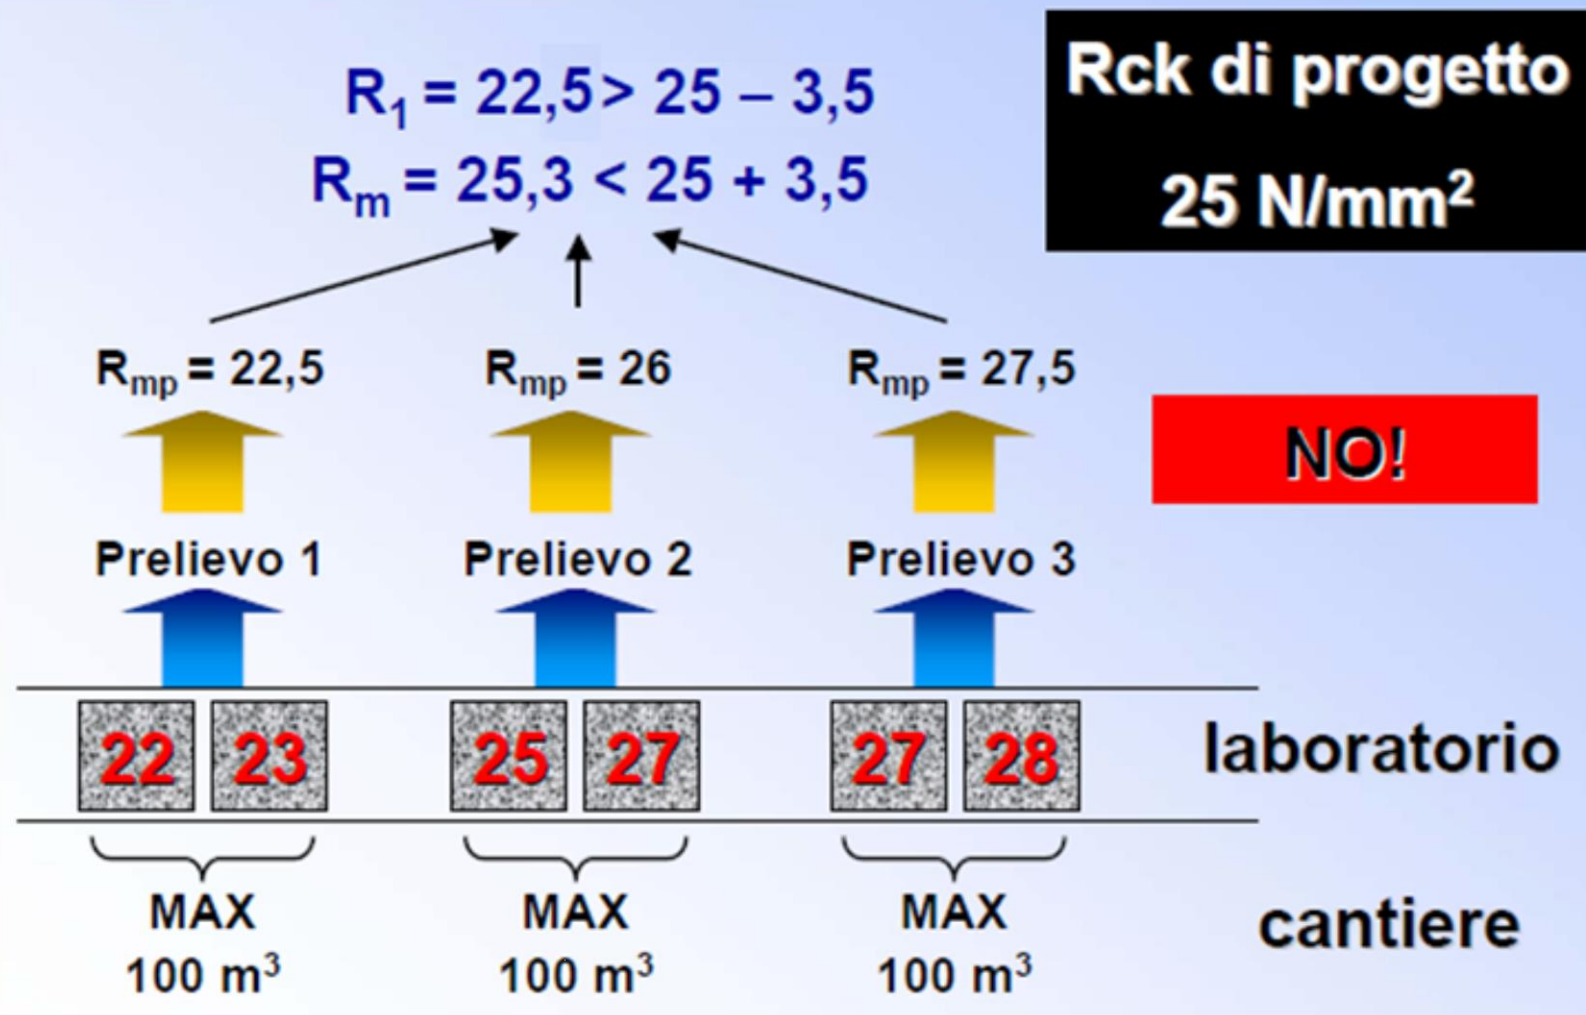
$R_1 = 22,5 > 25 – 3,5$
$R_m = 25,3 < 25 + 3,5$

Rck di progetto
25 N/mm$^2$

$R_{mp} = 22,5$
$R_{mp} = 26$
$R_{mp} = 27,5$

NO!

Prelievo 1
Prelievo 2
Prelievo 3

22 23
25 27
27 28

laboratorio

MAX 100 m$^3$
MAX 100 m$^3$
MAX 100 m$^3$

cantiere